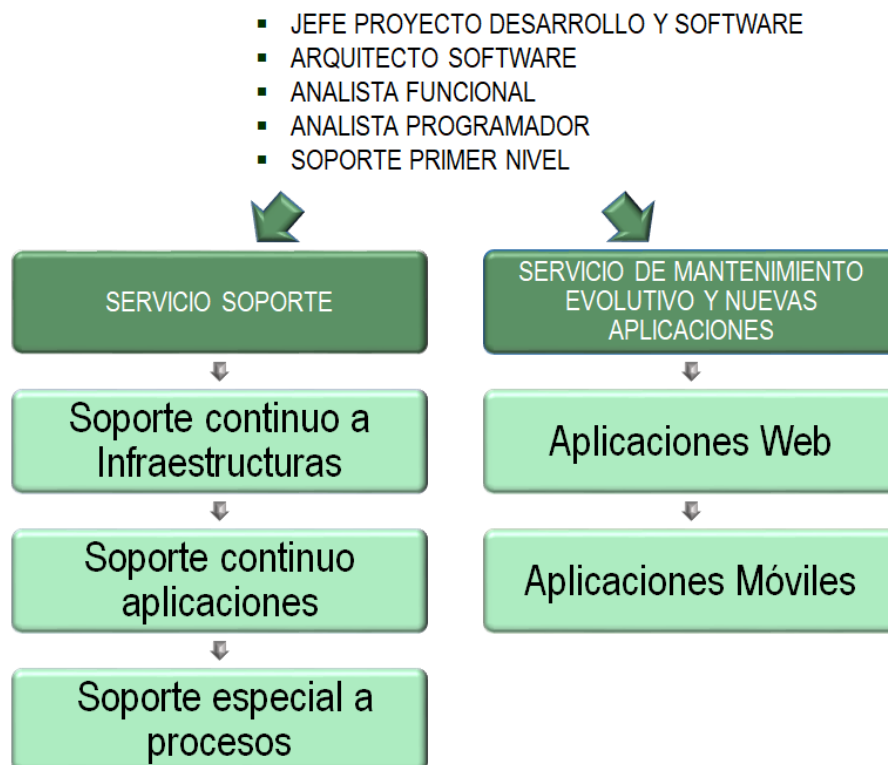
- JEFE PROYECTO DESARROLLO Y SOFTWARE
- ARQUITECTO SOFTWARE
- ANALISTA FUNCIONAL
- ANALISTA PROGRAMADOR
- SOPORTE PRIMER NIVEL

SERVICIO SOPORTE

Soporte continuo a Infraestructuras

Soporte continuo aplicaciones

Soporte especial a procesos

SERVICIO DE MANTENIMIENTO EVOLUTIVO Y NUEVAS APLICACIONES

Aplicaciones Web

Aplicaciones Móviles